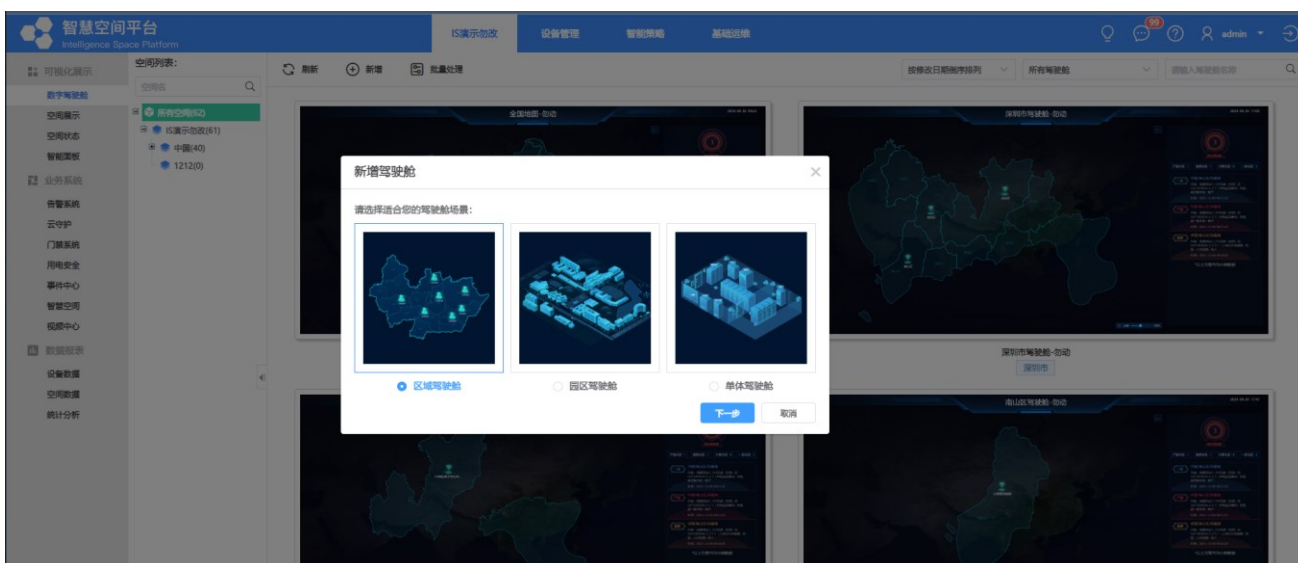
智慧空间平台
Intelligence Space Platform

IS演示勿改 设备管理 智能策略 基础运维

99

admin

可视化展示
数字驾驶舱
空间展示
空间状态
智能面板
业务系统
告警系统
云守护
门禁系统
用电安全
事件中心
智慧空间
视频中心
数据报表
设备数据
空间数据
统计分析

空间列表：
空间名
所有空间(52)
IS演示勿改(61)
中国(40)
1212(0)

刷新 新增 批量处理

按修改日期倒序排列 所有驾驶舱 请输入驾驶舱名称

全国地图-勿动

深圳市驾驶舱-勿动

深圳市驾驶舱-勿动
深圳市

南山区驾驶舱-勿动

新增驾驶舱

请选择适合您的驾驶舱场景：

区域驾驶舱 园区驾驶舱 单体驾驶舱

下一步 取消